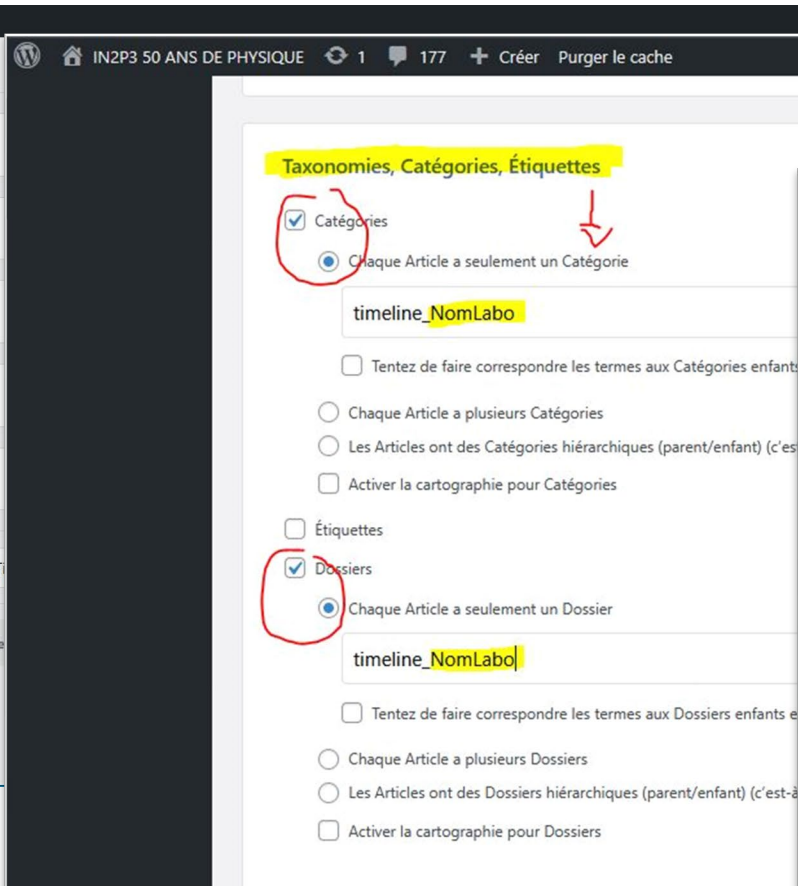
IN2P3 50 ANS DE PHYSIQUE 1 177 Créer Purger le cache

Taxonomies, Catégories, Étiquettes

Catégories

Chaque Article a seulement un Catégorie

timeline_NomLabo

Tentez de faire correspondre les termes aux Catégories enfants

Chaque Article a plusieurs Catégories

Les Articles ont des Catégories hiérarchiques (parent/enfant) (c'es

Activer la cartographie pour Catégories

Étiquettes

Dossiers

Chaque Article a seulement un Dossier

timeline_NomLabo

Tentez de faire correspondre les termes aux Dossiers enfants e

Chaque Article a plusieurs Dossiers

Les Articles ont des Dossiers hiérarchiques (parent/enfant) (c'est-à

Activer la cartographie pour Dossiers